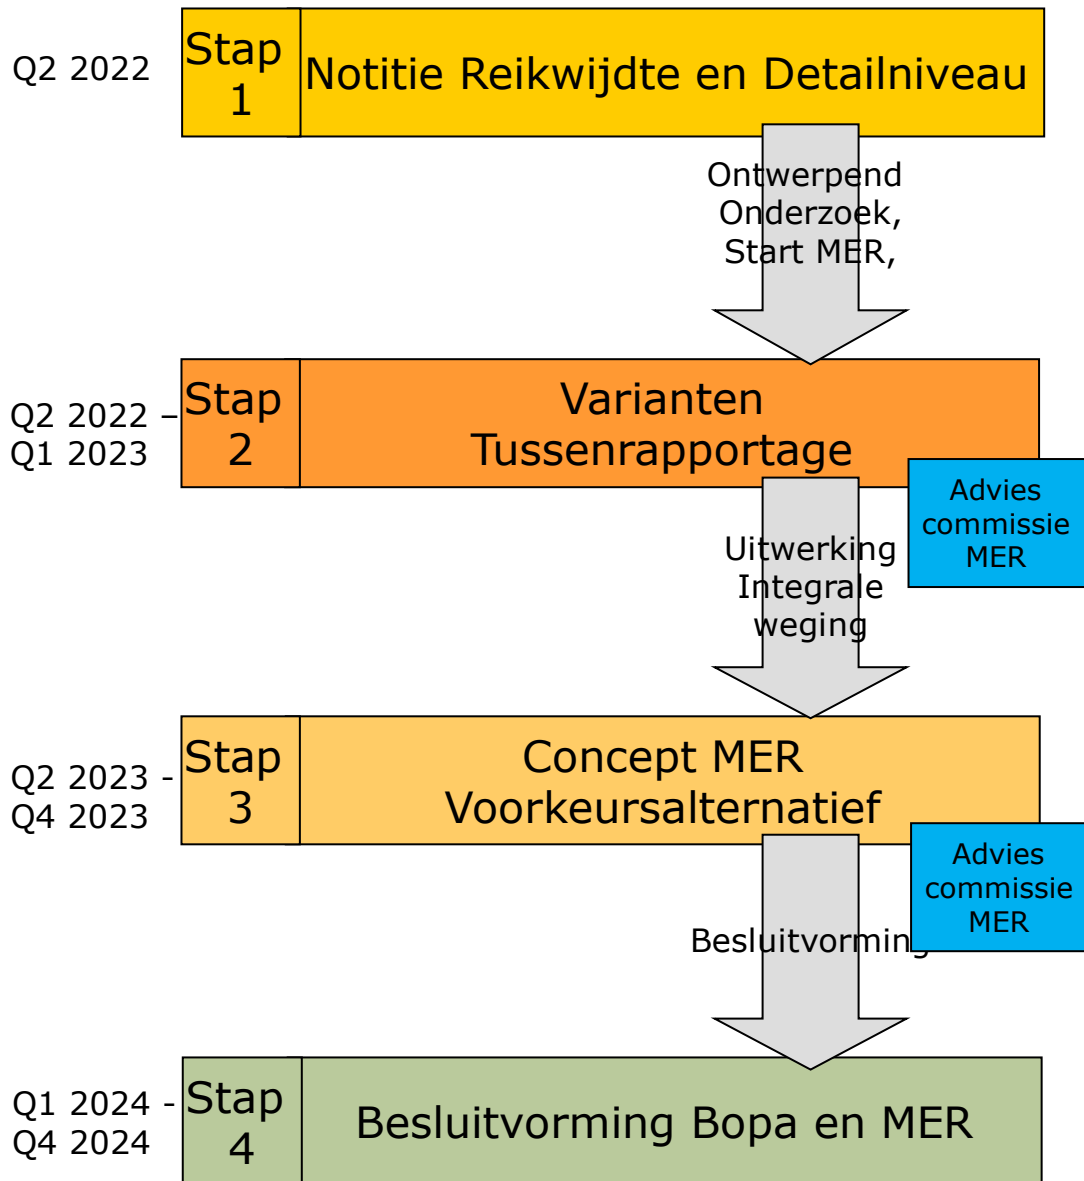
Q2 2022

Stap 1

Notitie Reikwijdte en Detailniveau

Ontwerpend Onderzoek, Start MER,

Q2 2022 – Q1 2023

Stap 2

Varianten Tussenrapportage

Advies commissie MER

Uitwerking Integrale weging

Q2 2023 - Q4 2023

Stap 3

Concept MER Voorkeursalternatief

Advies commissie MER

Besluitvorming

Q1 2024 - Q4 2024

Stap 4

Besluitvorming Bopa en MER